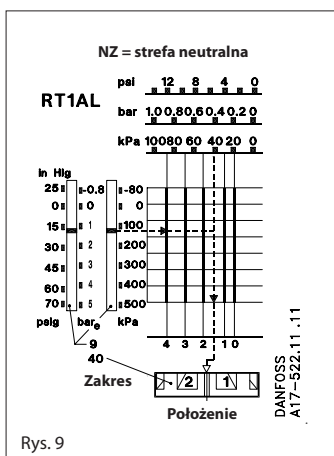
NZ = strefa neutralna

RT1AL

psi 12 8 4 0

bar 1,0 0,8 0,6 0,4 0,2 0

kPa 100 80 60 40 20 0

in Hg
25
0
15
30
45
60
70
psig

-0.8
0
1
2
3
4
5
bar$_e$

-80
0
100
200
300
400
500
kPa

4 3 2 1 0

9
40

Zakres

2 1

Położenie

DANFOSS
A17-522.11.11

Rys. 9